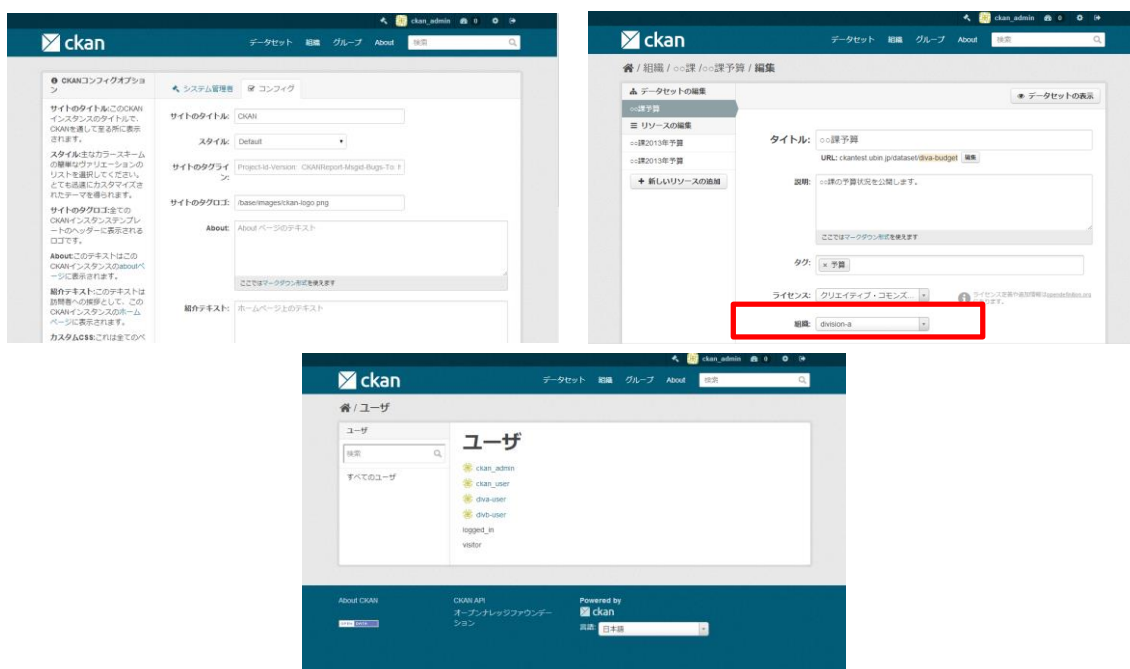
ckan_admin 0

ckan

データセット 組織 グループ About 検索

CKANコンフィグオプション

サイトのタイトル:このCKANインスタンスのタイトルで、CKANを通して至る所に表示されます。

スタイル:主なカラースキームの簡単なヴァリエーションのリストを選択してください。とても迅速にカスタマイズされたテーマを得られます。

サイトのタグロゴ:全てのCKANインスタンステンプレートのヘッダーに表示されるロゴです。

About:このテキストはこのCKANインスタンスのaboutページに表示されます。

紹介テキスト:このテキストは訪問者への挨拶として、このCKANインスタンスのホームページに表示されます。

カスタムCSS:これは全てのペ

システム管理者 コンフィグ

サイトのタイトル: CKAN

スタイル: Default

サイトのタグライン: Project-Id-Version: CKANReport-Msgid-Bugs-To: I

サイトのタグロゴ: /base/images/ckan-logo.png

About: About ページのテキスト

ここではマークダウン形式を使えます

紹介テキスト: ホームページ上のテキスト

ckan_admin 0

ckan

データセット 組織 グループ About 検索

/ 組織 / ○○課 / ○○課予算 / 編集

データセットの編集

○○課予算

リソースの編集

○○課2013年予算

○○課2013年予算

+ 新しいリソースの追加

データセットの表示

タイトル: ○○課予算

URL: ckantest.ubin.jp/dataset/diva-budget 編集

説明: ○○課の予算状況を公開します。

ここではマークダウン形式を使えます

タグ: × 予算

ライセンス: クリエイティブ・コモンズ

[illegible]

組織: division-a

ckan_admin 0

ckan

データセット 組織 グループ About 検索

/ ユーザ

ユーザ

検索

すべてのユーザ

ユーザ

ckan_admin

ckan_user

diva-user

divb-user

logged_in

visitor

About CKAN

CKAN API

オープンナレッジファウンデーション

Powered by

ckan

言語: 日本語